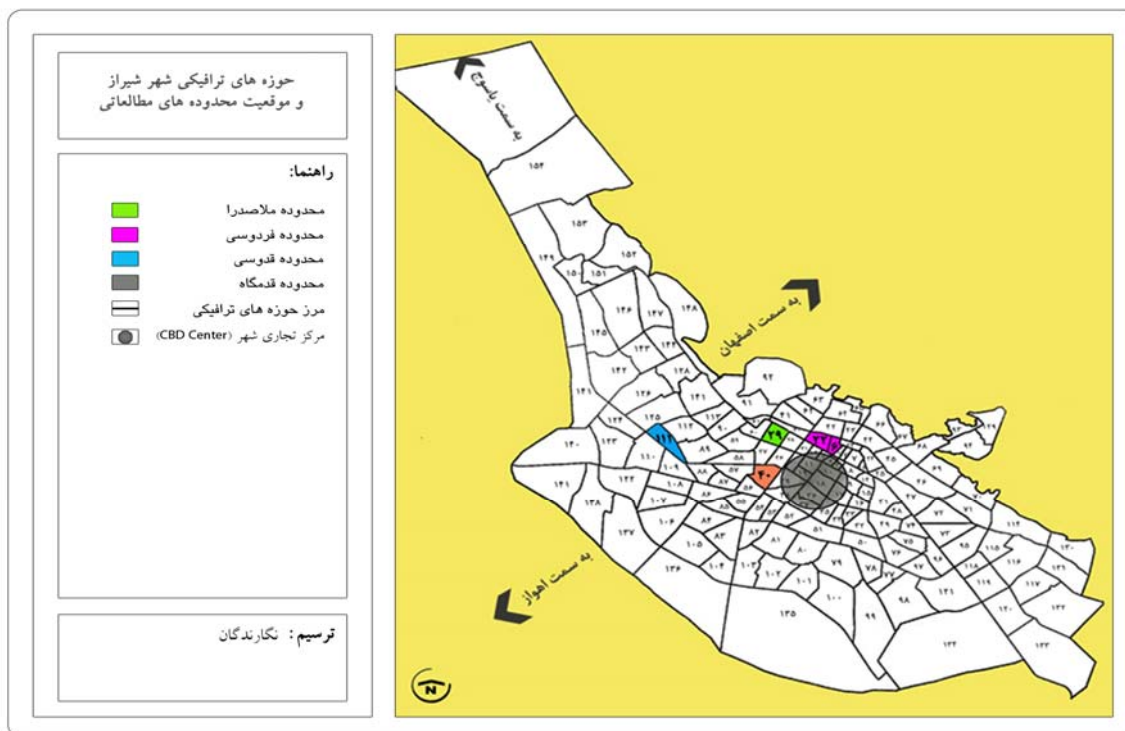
حوزه های ترافیکی شهر شیراز
و موقعیت محدوده های مطالعاتی

راهنما:
محدوده ملاصدرا
محدوده فردوسی
محدوده قدوسی
محدوده قدمگاه
مرز حوزه های ترافیکی
مرکز تجاری شهر (CBD Center)

ترسیم: نگارندگان

به سمت یاسوج
به سمت اصفهان
به سمت اهواز

۱۵۴
۱۵۳
۱۵۲
۱۴۹
۱۵۰
۱۵۱
۱۴۸
۱۴۶
۱۴۷
۱۴۵
۱۴۳
۱۴۴
۱۴۲
۱۲۸
۱۴۱
۱۲۶
۱۴۰
۱۳۳
۱۲۵
۱۱۱
۱۱۰
۱۰۹
۱۲۲
۱۴۱
۱۳۸
۱۰۷
۱۰۸
۱۰۶
۱۳۷
۱۰۵
۱۰۴
۱۰۳
۱۰۲
۱۰۱
۱۰۰
۱۳۶
۱۳۵
۹۲
۹۱
۹۹
۹۸
۱۳۴
۱۳۳
۱۳۲
۱۳۱
۱۳۰
۱۱۷
۱۲۰
۱۲۱
۱۱۹
۱۱۸
۱۱۶
۱۱۵
۱۱۴
۴۰
۳۹
۲۴
۲۵
۲۳
N